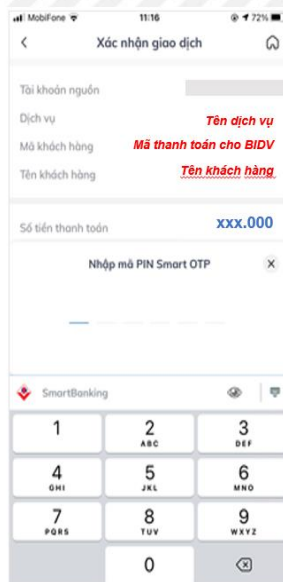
MobiFone 11:16 72%

Xác nhận giao dịch

Tài khoản nguồn

Dịch vụ Tên dịch vụ

Mã khách hàng Mã thanh toán cho BIDV

Tên khách hàng Tên khách hàng

Số tiền thanh toán xxx.000

Nhập mã PIN Smart OTP ×

SmartBanking

1
2 ABC
3 DEF
4 GHI
5 JKL
6 MNO
7 PQRS
8 TUV
9 WXYZ
0